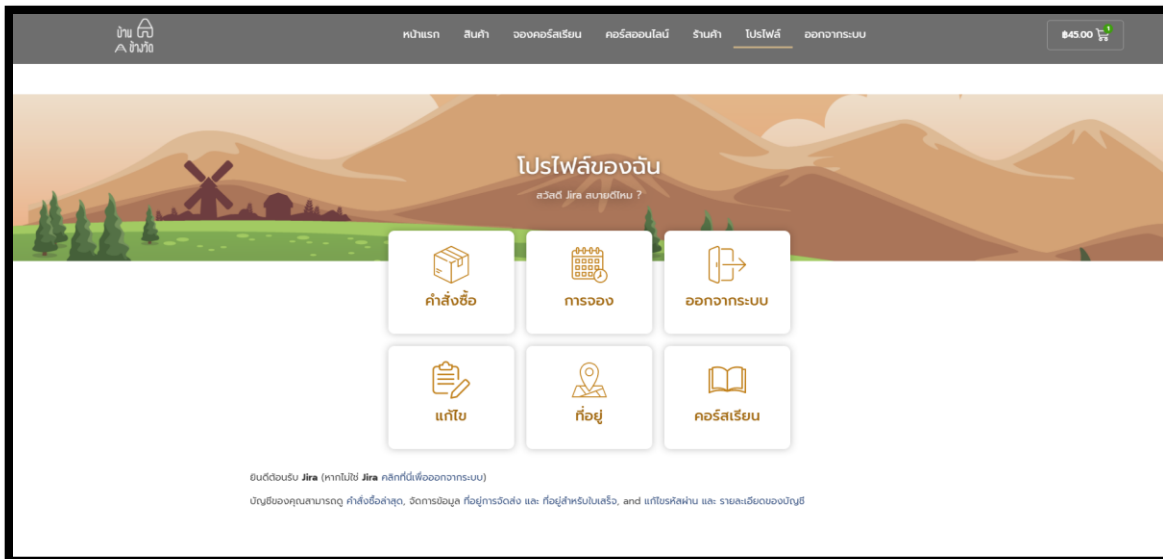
บ้าน ข้าวไถ

หน้าแรก สินค้า จองคอร์สเรียน คอร์สออนไลน์ ร้านค้า โปรไฟล์ ออกจากระบบ

฿45.00 1

โปรไฟล์ของฉัน

สวัสดี Jira สบายดีไหม ?

คำสั่งซื้อ

การจอง

ออกจากระบบ

แก้ไข

ที่อยู่

คอร์สเรียน

ยินดีต้อนรับ Jira (หากไม่ใช่ Jira คลิกที่นี่เพื่อออกจากระบบ)

บัญชีของคุณสามารถดู คำสั่งซื้อล่าสุด, จัดการข้อมูล ที่อยู่การจัดส่ง และ ที่อยู่สำหรับใบเสร็จ, and แก้ไขรหัสผ่าน และ รายละเอียดของบัญชี